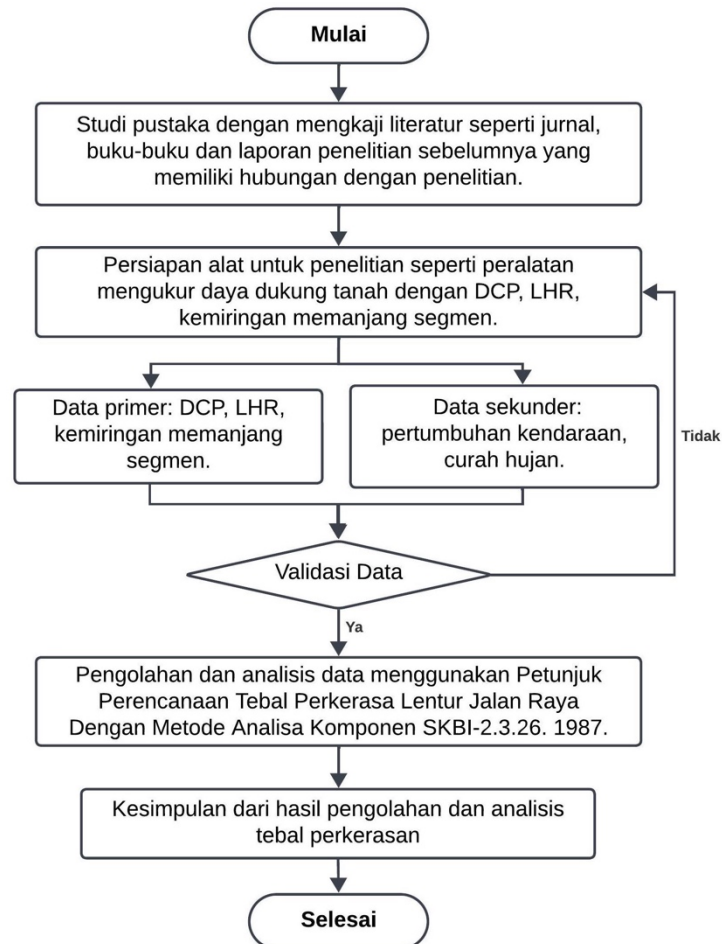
Mulai

Studi pustaka dengan mengkaji literatur seperti jurnal, buku-buku dan laporan penelitian sebelumnya yang memiliki hubungan dengan penelitian.

Persiapan alat untuk penelitian seperti peralatan mengukur daya dukung tanah dengan DCP, LHR, kemiringan memanjang segmen.

Data primer: DCP, LHR, kemiringan memanjang segmen.

Data sekunder: pertumbuhan kendaraan, curah hujan.

Tidak

Validasi Data

Ya

Pengolahan dan analisis data menggunakan Petunjuk Perencanaan Tebal Perkerasa Lentur Jalan Raya Dengan Metode Analisa Komponen SKBI-2.3.26. 1987.

Kesimpulan dari hasil pengolahan dan analisis tebal perkerasan

Selesai